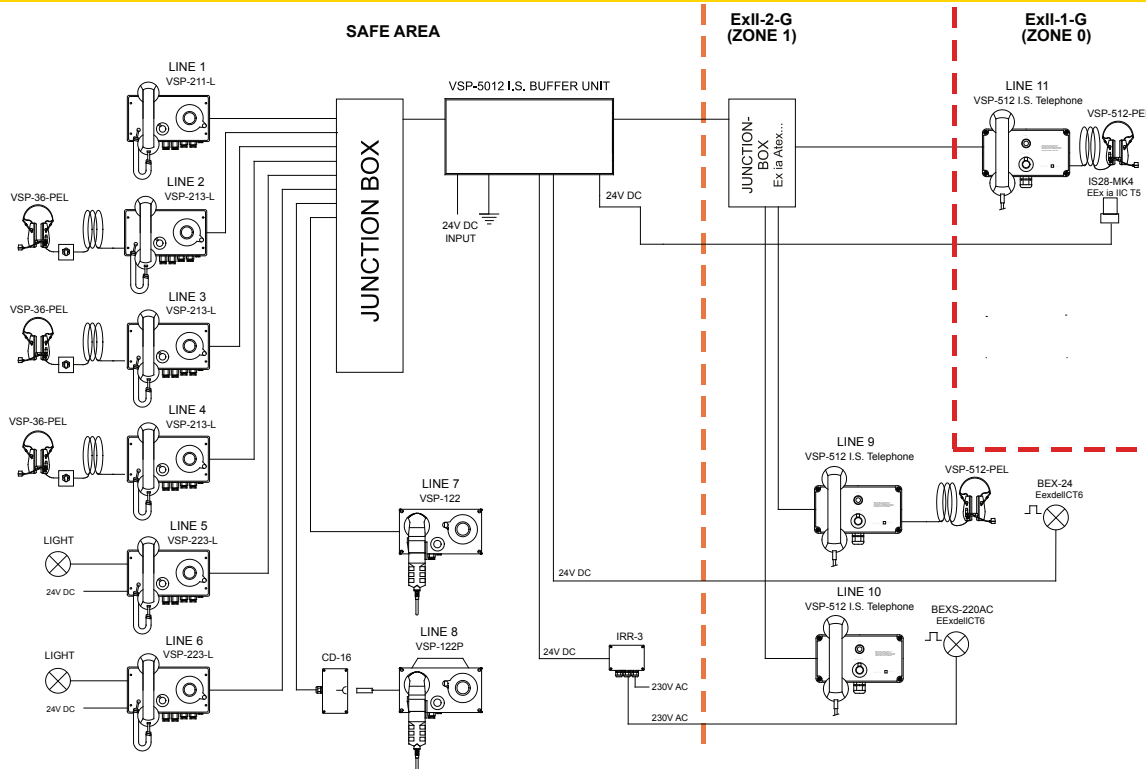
SAFE AREA

ExII-2-G
(ZONE 1)

ExII-1-G
(ZONE 0)

LINE 1
VSP-211-L

VSP-5012 I.S. BUFFER UNIT

JUNCTION BOX

JUNCTION-BOX
Ex ia Atex...

LINE 11
VSP-512 I.S. Telephone

VSP-512-PEL

IS28-MK4
EEx ia IIC T5

VSP-36-PEL

LINE 2
VSP-213-L

24V DC
INPUT

24V DC

VSP-36-PEL

LINE 3
VSP-213-L

VSP-36-PEL

LINE 4
VSP-213-L

LINE 9
VSP-512 I.S. Telephone

VSP-512-PEL

BEX-24
EexdellCT6

LIGHT

LINE 5
VSP-223-L

24V DC

LINE 7
VSP-122

24V DC

LINE 10
VSP-512 I.S. Telephone

BEXS-220AC
EExdellCT6

LIGHT

LINE 6
VSP-223-L

24V DC

CD-16

LINE 8
VSP-122P

24V DC

IRR-3

230V AC

230V AC